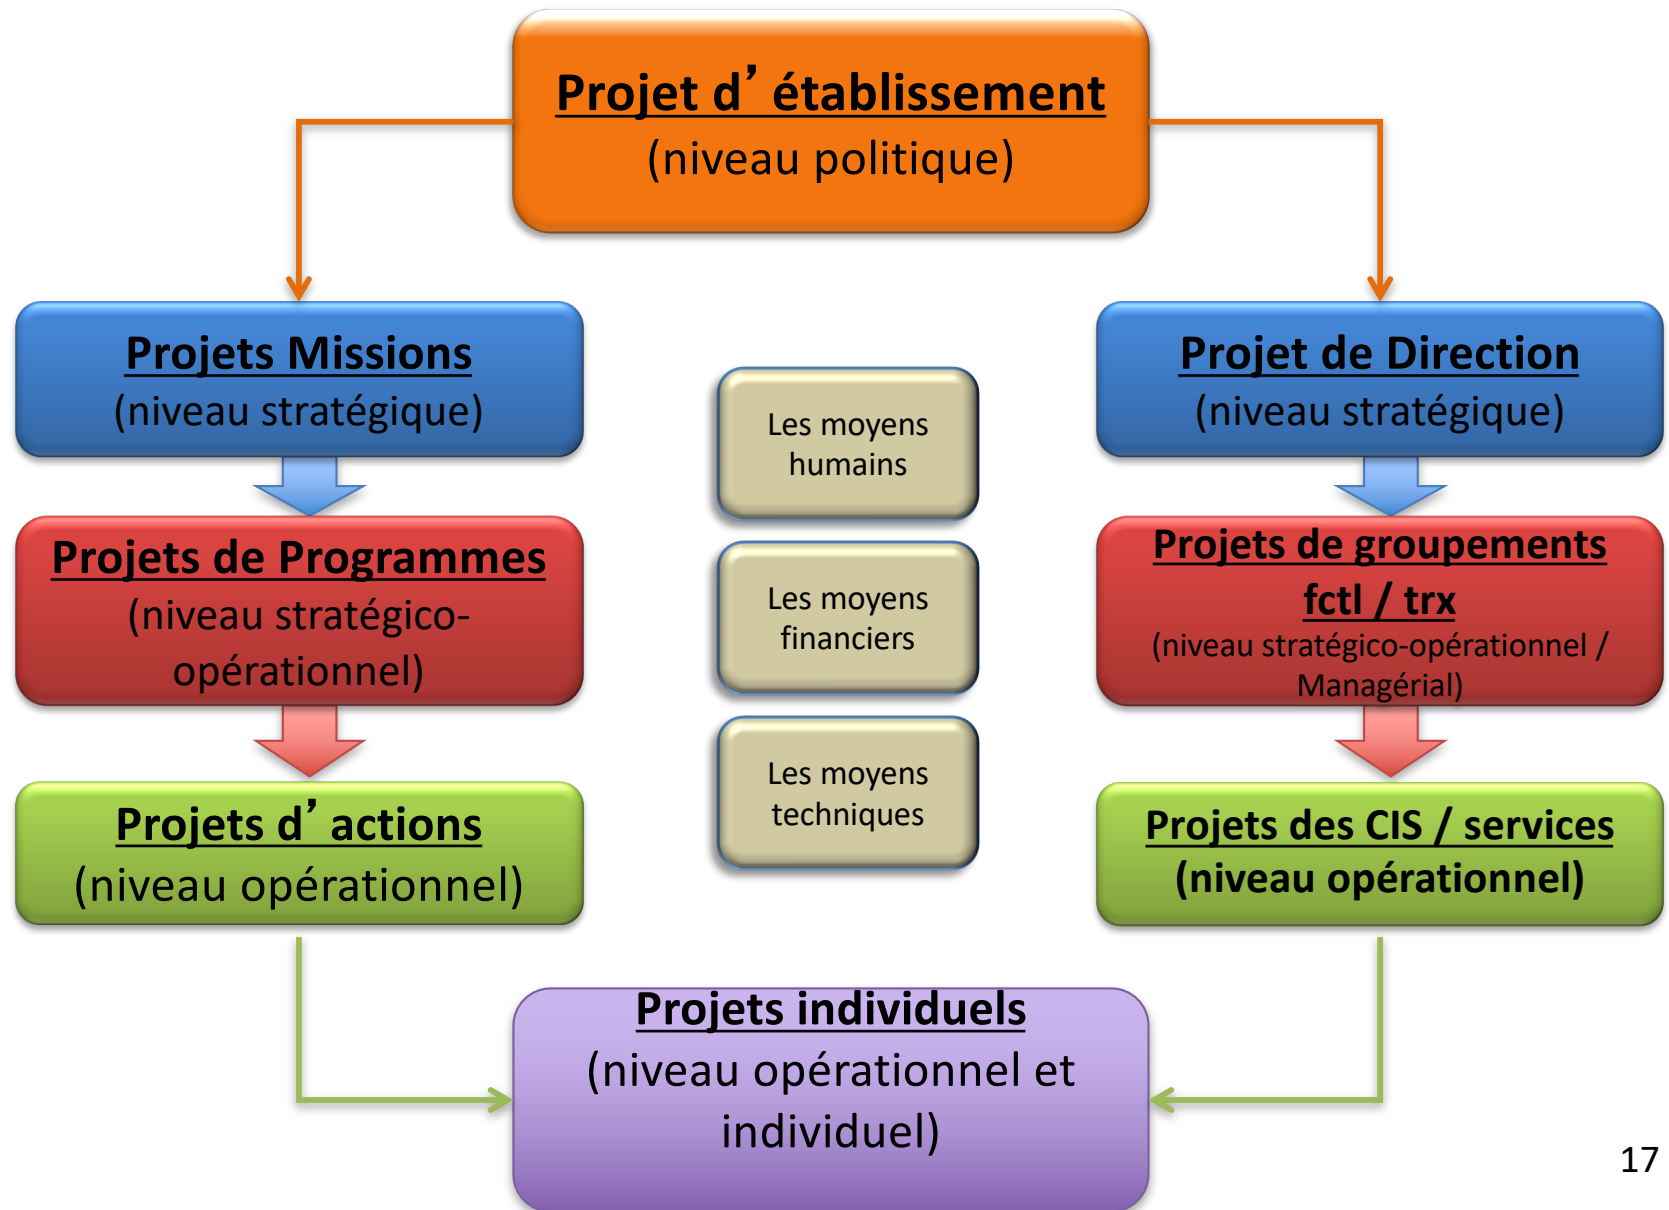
Projet d’établissement
(niveau politique)

Projets Missions
(niveau stratégique)

Projets de Programmes
(niveau stratégico-opérationnel)

Projets d’actions
(niveau opérationnel)

Les moyens humains

Les moyens financiers

Les moyens techniques

Projet de Direction
(niveau stratégique)

Projets de groupements fctl / trx
(niveau stratégico-opérationnel / Managérial)

Projets des CIS / services
(niveau opérationnel)

Projets individuels
(niveau opérationnel et individuel)

17